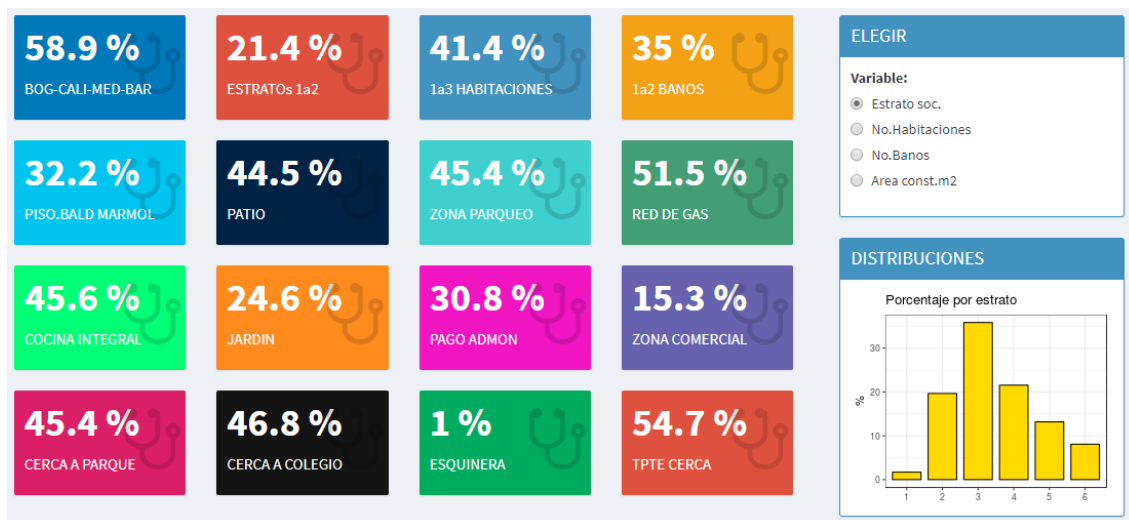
58.9 %
BOG-CALI-MED-BAR

21.4 %
ESTRATOs 1a2

41.4 %
1a3 HABITACIONES

35 %
1a2 BANOS

32.2 %
PISO.BALD MARMOL

44.5 %
PATIO

45.4 %
ZONA PARQUEO

51.5 %
RED DE GAS

45.6 %
COCINA INTEGRAL

24.6 %
JARDIN

30.8 %
PAGO ADMON

15.3 %
ZONA COMERCIAL

45.4 %
CERCA A PARQUE

46.8 %
CERCA A COLEGIO

1 %
ESQUINERA

54.7 %
TPTE CERCA

ELEGIR

Variable:
Estrato soc.
No.Habitaciones
No.Banos
Area const.m2

DISTRIBUCIONES

Porcentaje por estrato
%
30
20
10
0
1 2 3 4 5 6